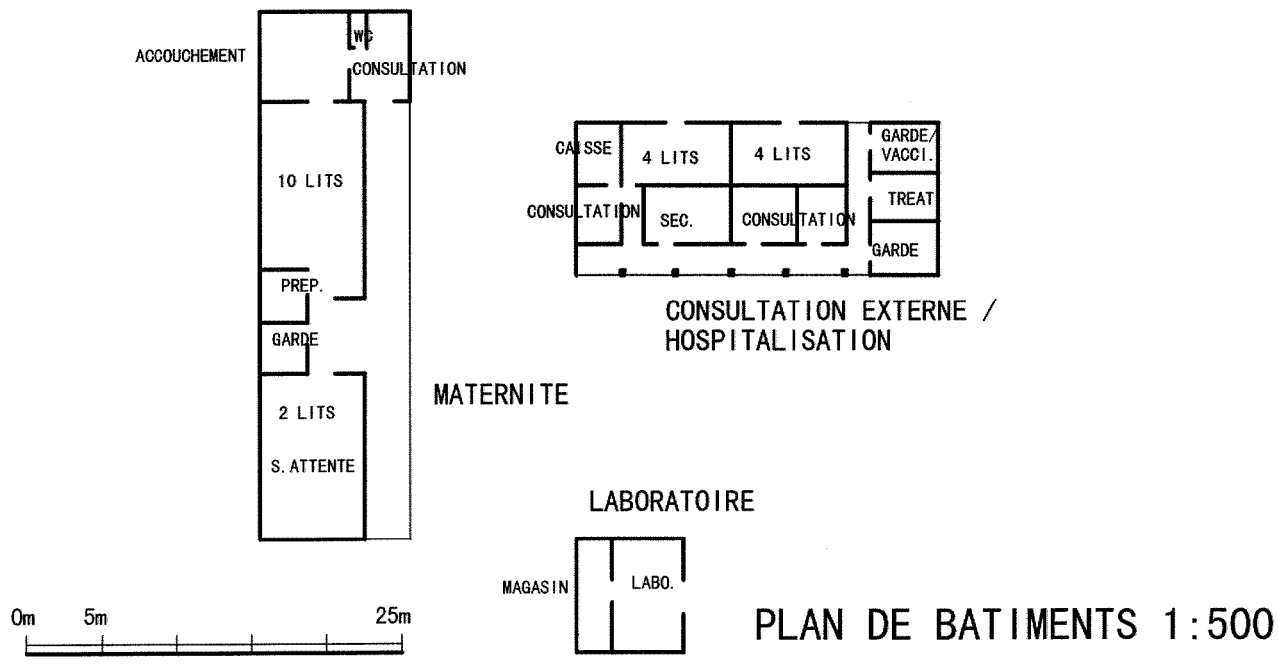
ACCOUCHEMENT
WC
CONSULTATION
10 LITS
PREP.
GARDE
2 LITS
S. ATTENTE
MATERNITE

CAISSE
4 LITS
4 LITS
GARDE/ VACCI.
CONSULTATION
SEC.
CONSULTATION
TREAT
GARDE

CONSULTATION EXTERNE / HOSPITALISATION

LABORATOIRE
MAGASIN
LABO.

0m
5m
25m

PLAN DE BATIMENTS 1:500